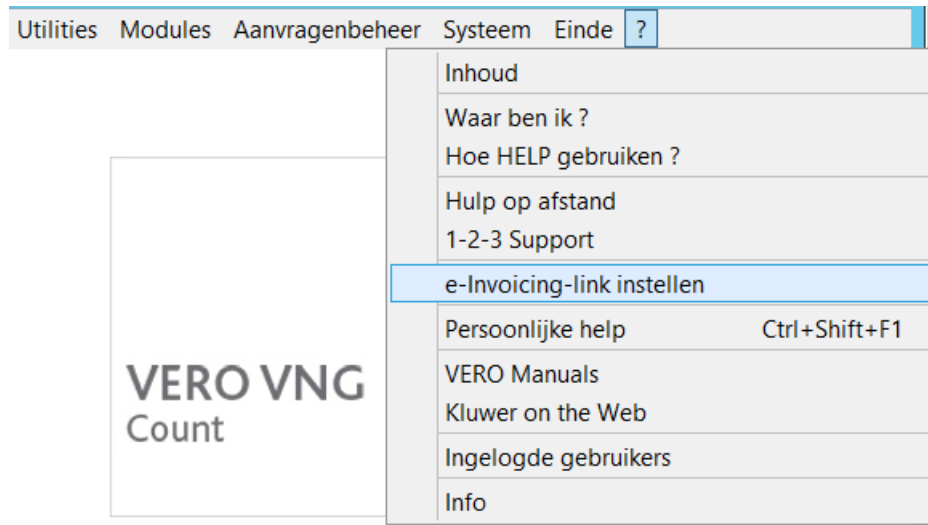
Utilities Modules Aanvragenbeheer Systeem Einde ?

Inhoud
Waar ben ik ?
Hoe HELP gebruiken ?
Hulp op afstand
1-2-3 Support
e-Invoicing-link instellen
Persoonlijke help Ctrl+Shift+F1
VERO Manuals
Kluwer on the Web
Ingelogde gebruikers
Info

VERO VNG
Count